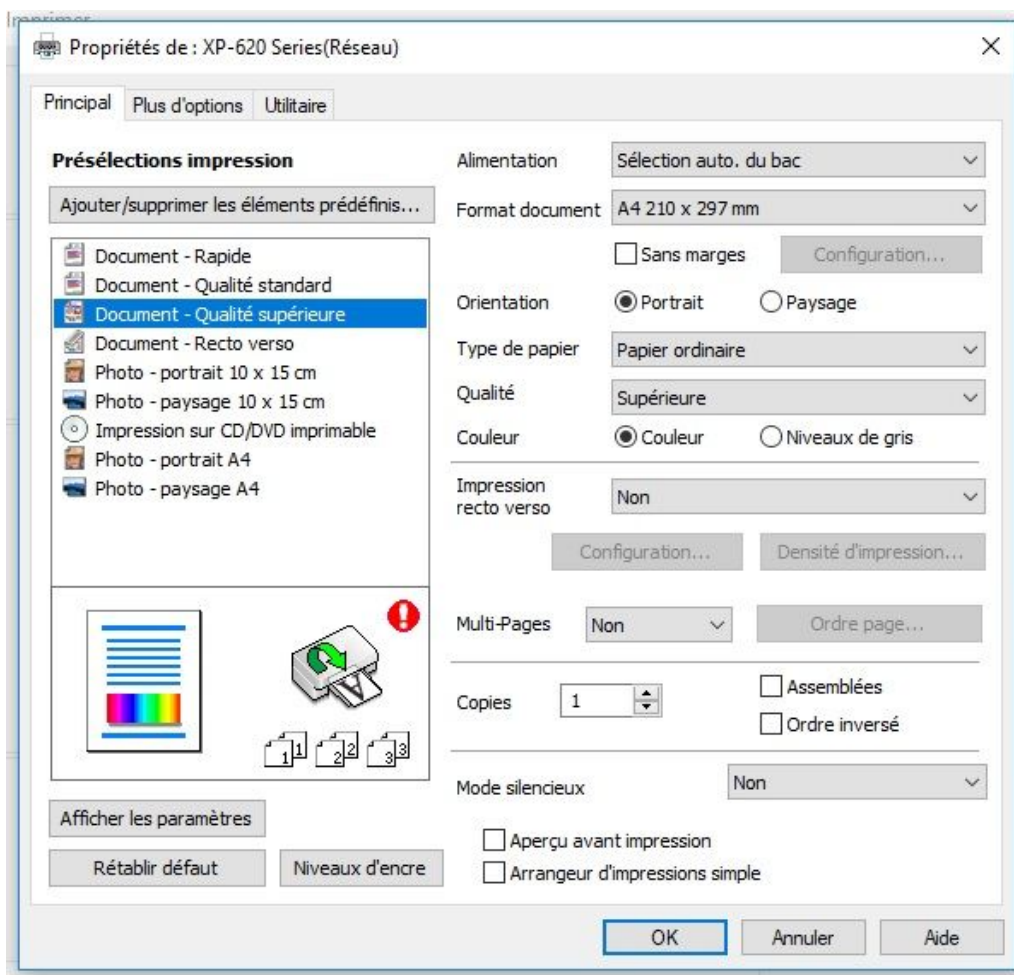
Imprimer

Propriétés de : XP-620 Series(Réseau)

Principal | Plus d'options | Utilitaire

Présélections impression

Ajouter/supprimer les éléments prédéfinis...

Document - Rapide
Document - Qualité standard
Document - Qualité supérieure
Document - Recto verso
Photo - portrait 10 x 15 cm
Photo - paysage 10 x 15 cm
Impression sur CD/DVD imprimable
Photo - portrait A4
Photo - paysage A4

Afficher les paramètres

Rétablir défaut | Niveaux d'encre

Alimentation | Sélection auto. du bac

Format document | A4 210 x 297 mm

Sans marges | Configuration...

Orientation | Portrait | Paysage

Type de papier | Papier ordinaire

Qualité | Supérieure

Couleur | Couleur | Niveaux de gris

Impression recto verso | Non

Configuration... | Densité d'impression...

Multi-Pages | Non | Ordre page...

Copies | 1 | Assemblées | Ordre inversé

Mode silencieux | Non

Aperçu avant impression
Arrangeur d'impressions simple

OK | Annuler | Aide